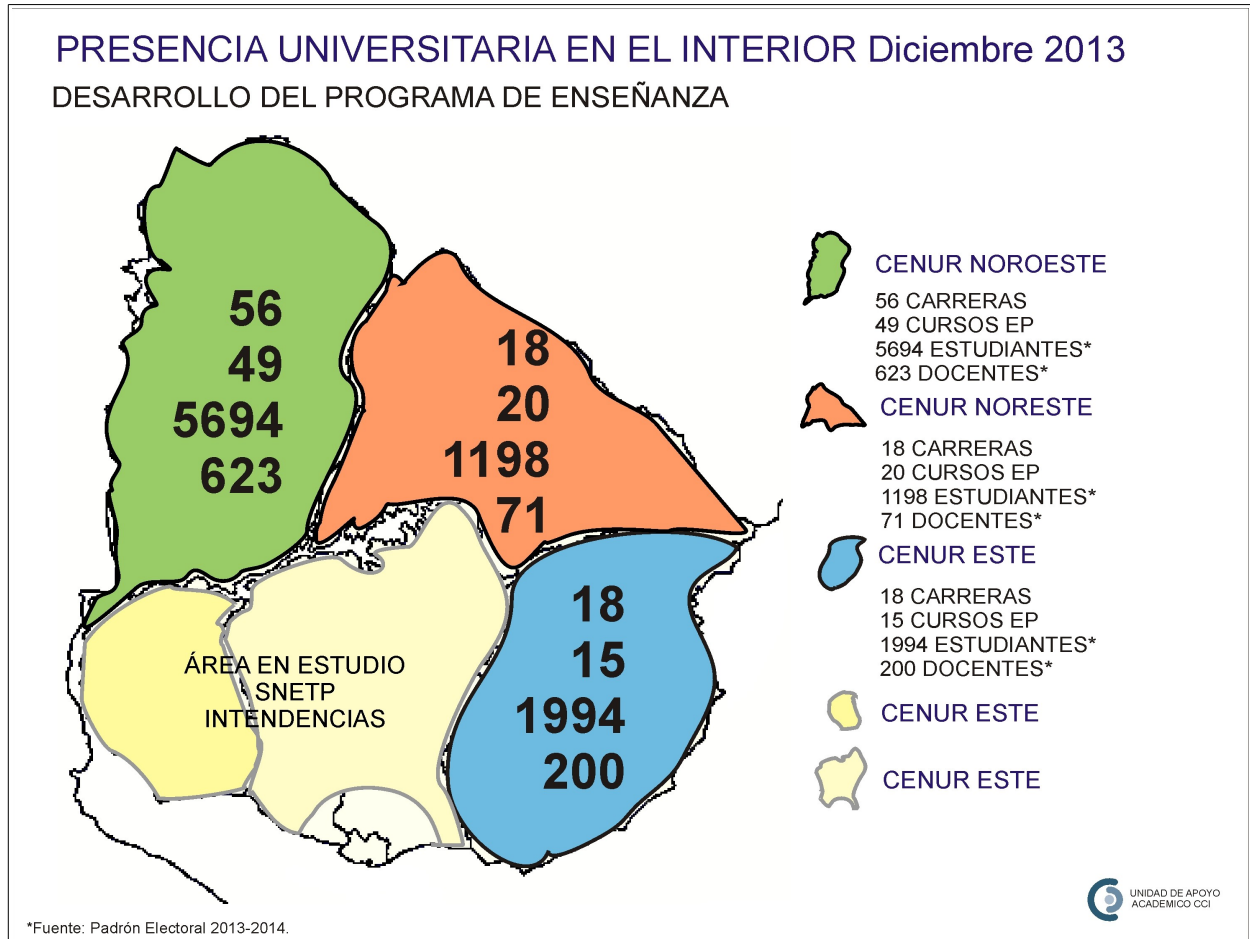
PRESENCIA UNIVERSITARIA EN EL INTERIOR Diciembre 2013
DESARROLLO DEL PROGRAMA DE ENSEÑANZA

56
49
5694
623

18
20
1198
71

ÁREA EN ESTUDIO
SNETP
INTENDENCIAS

18
15
1994
200

CENUR NOROESTE
56 CARRERAS
49 CURSOS EP
5694 ESTUDIANTES*
623 DOCENTES*

CENUR NORESTE
18 CARRERAS
20 CURSOS EP
1198 ESTUDIANTES*
71 DOCENTES*

CENUR ESTE
18 CARRERAS
15 CURSOS EP
1994 ESTUDIANTES*
200 DOCENTES*

CENUR ESTE

CENUR ESTE

UNIDAD DE APOYO
ACADEMICO CCI

*Fuente: Padrón Electoral 2013-2014.